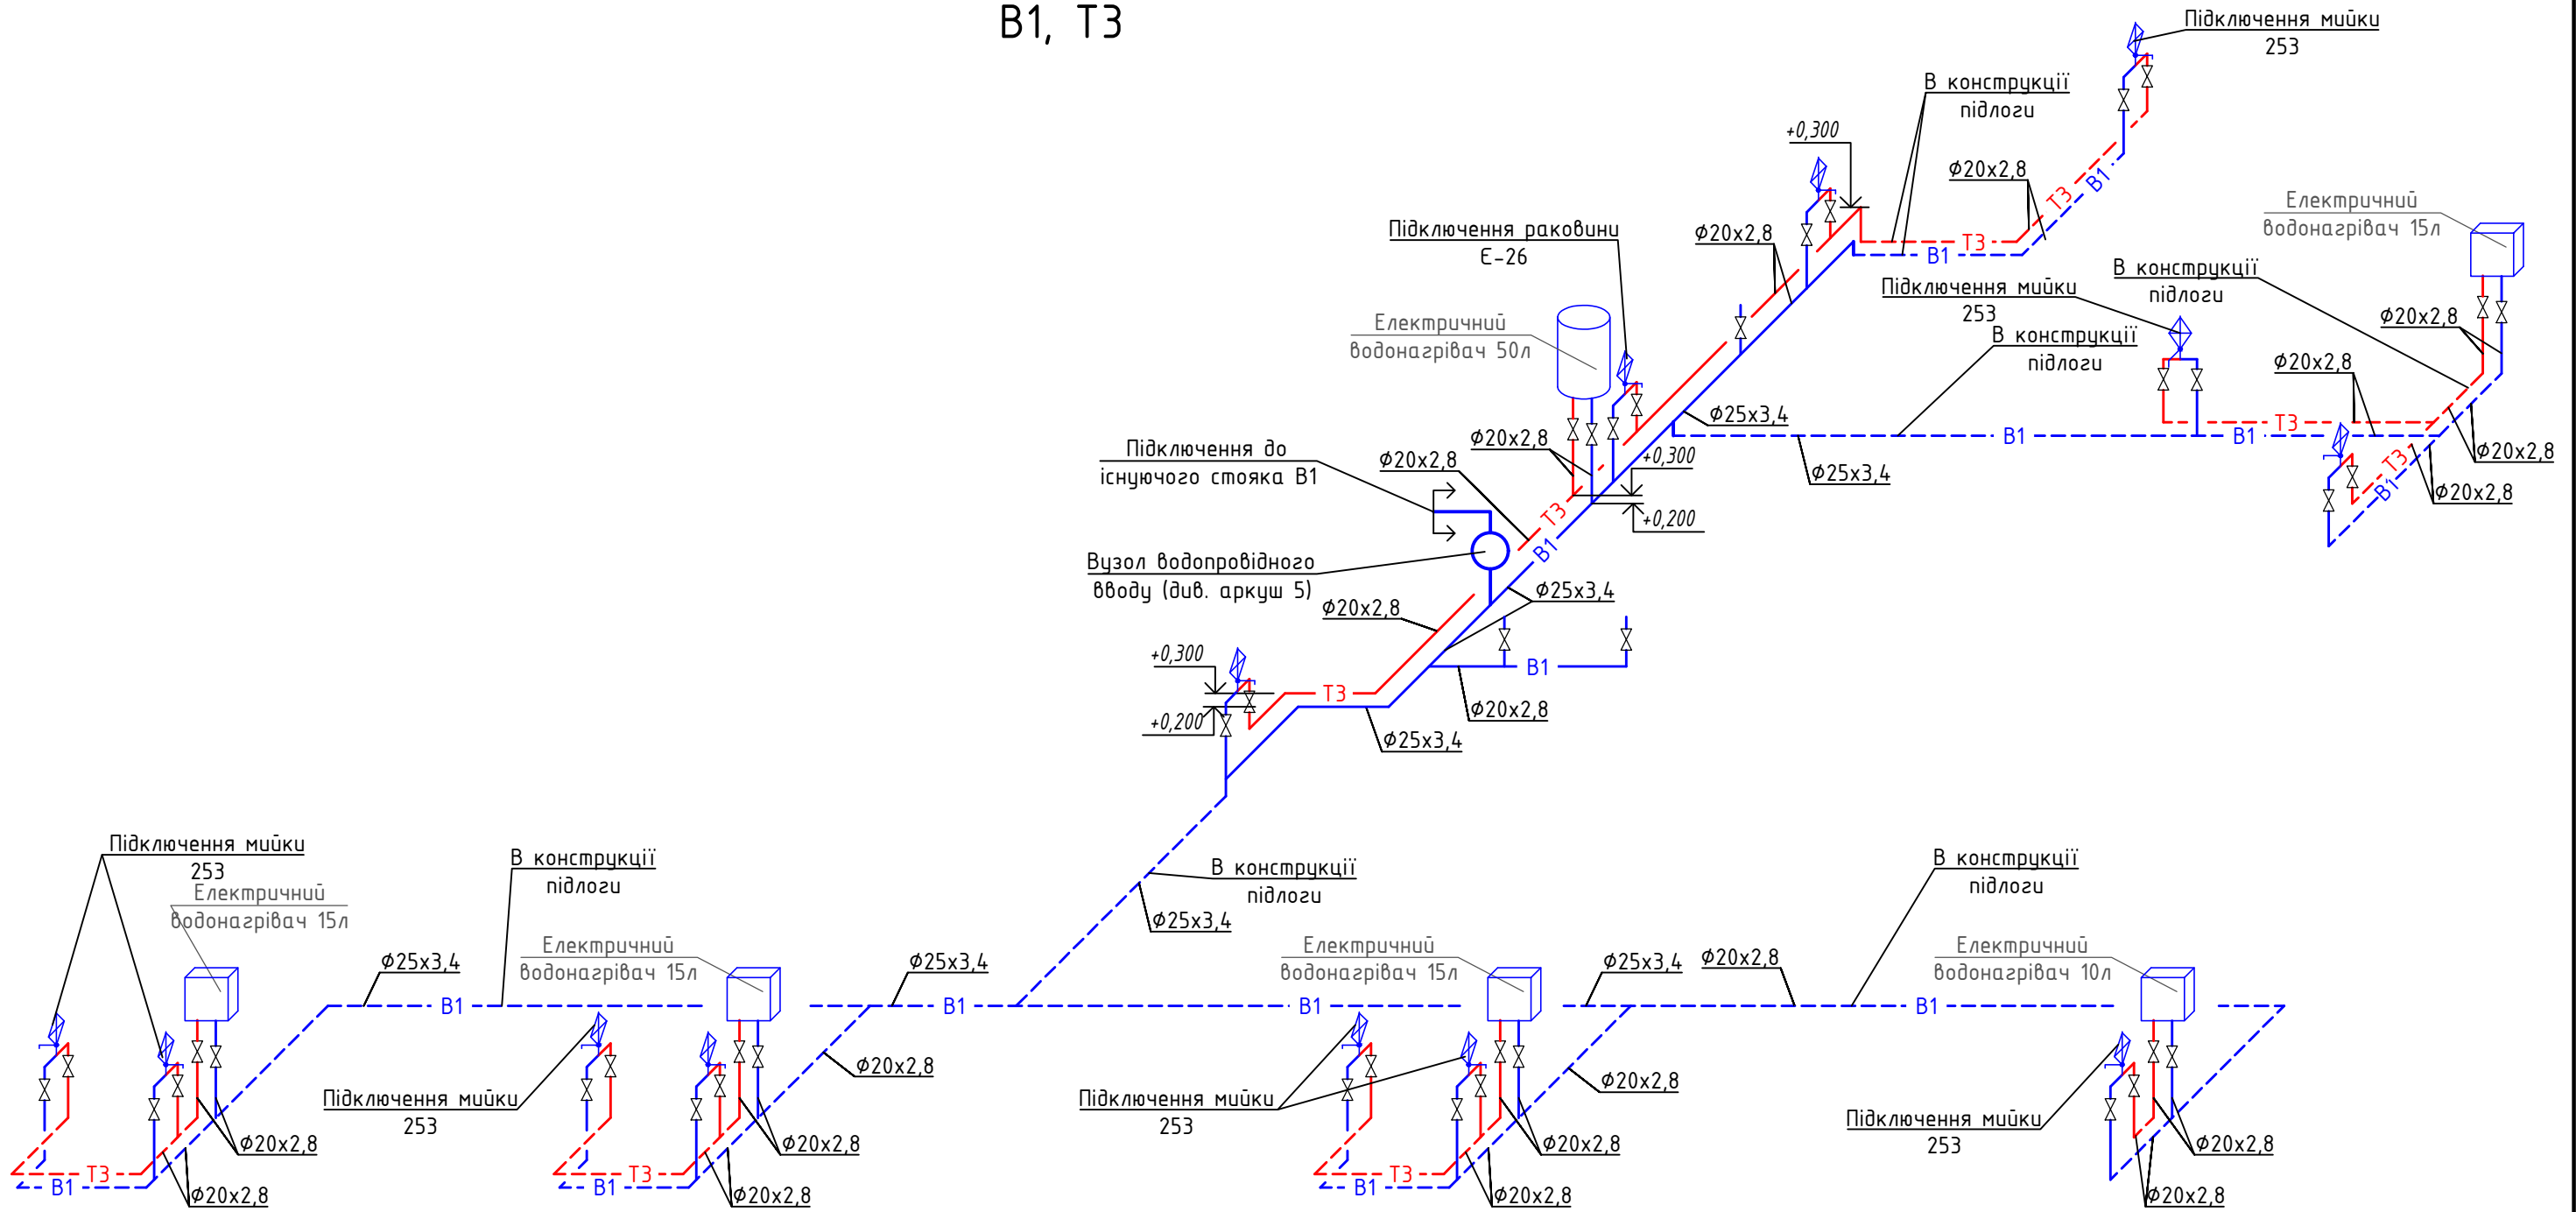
В1, Т3

Підключення мийки
253

В конструкції
підлоги

+0,300

Ф20х2,8

Т3

В1

Електричний
водонагрівач 15л

Підключення раковини
Е-26

Ф20х2,8

Підключення мийки
253

В конструкції
підлоги

Електричний
водонагрівач 50л

В конструкції
підлоги

Ф20х2,8

Ф20х2,8

Ф25х3,4

В1

Т3

В1

Ф20х2,8

Підключення до
існуючого стояка В1

Ф20х2,8

Ф20х2,8

+0,300

Ф25х3,4

+0,200

Ф20х2,8

Вузол водопровідного
вводу (див. аркуш 5)

Ф25х3,4

Ф20х2,8

В1

+0,300

Т3

+0,200

Ф20х2,8

Ф25х3,4

Підключення мийки
253

Електричний
водонагрівач 15л

В конструкції
підлоги

В конструкції
підлоги

Ф25х3,4

В конструкції
підлоги

Ф25х3,4

Електричний
водонагрівач 15л

Ф25х3,4

Електричний
водонагрівач 15л

Ф25х3,4

Ф20х2,8

Електричний
водонагрівач 10л

В1

В1

В1

В1

Ф20х2,8

Підключення мийки
253

Підключення мийки
253

Ф20х2,8

Підключення мийки
253

Т3

Ф20х2,8

Т3

Ф20х2,8

Т3

Ф20х2,8

Ф20х2,8

В1

Ф20х2,8

В1

Ф20х2,8

В1

Ф20х2,8

Ф20х2,8